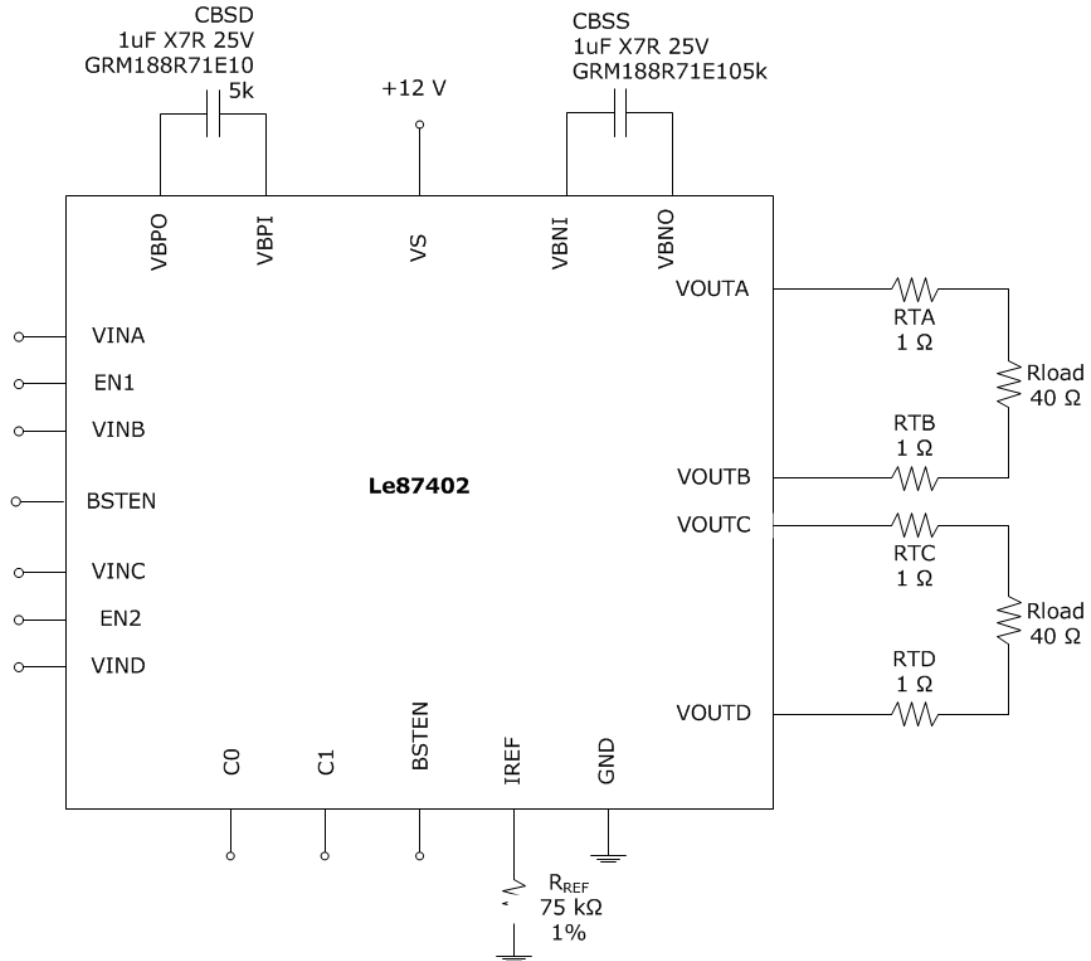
CBSD
1uF X7R 25V
GRM188R71E10
5k

+12 V

CBSS
1uF X7R 25V
GRM188R71E105k

VBPO
VBPI
VS
VBNI
VBNO

VOUTA
RTA
1 Ω
Rload
40 Ω
RTB
1 Ω
VOUTB
VOUTC
RTC
1 Ω
Rload
40 Ω
RTD
1 Ω
VOUTD

VINA
EN1
VINB
BSTEN
VINC
EN2
VIND

Le87402

C0
C1
BSTEN
IREF
GND

$R_{REF}$
75 kΩ
1%